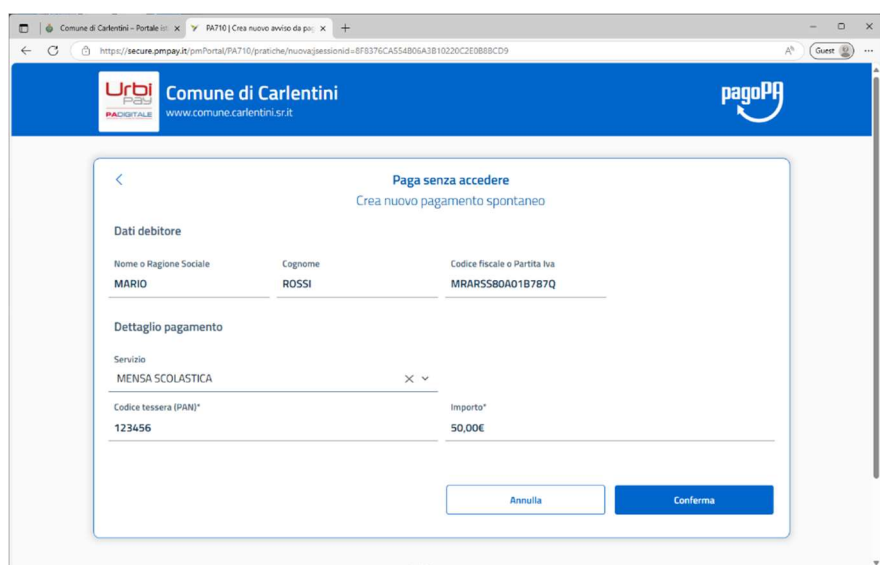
Comune di Carlentini – Portale ist ×
PA710 | Crea nuovo avviso da pag ×
+

https://secure.pmpay.it/pmPortal/PA710/pratiche/nuova;jsessionid=8F8376CA554B06A3B10220C2E0B8BCD9

Guest

Urbi Pay
PADIGITALE

Comune di Carlentini
www.comune.carlentini.sr.it

pagoPA

<

Paga senza accedere
Crea nuovo pagamento spontaneo

Dati debitore

Nome o Ragione Sociale
MARIO

Cognome
ROSSI

Codice fiscale o Partita Iva
MRARSS80A01B787Q

Dettaglio pagamento

Servizio
MENSA SCOLASTICA

Codice tessera (PAN)*
123456

Importo*
50,00€

Annulla

Conferma